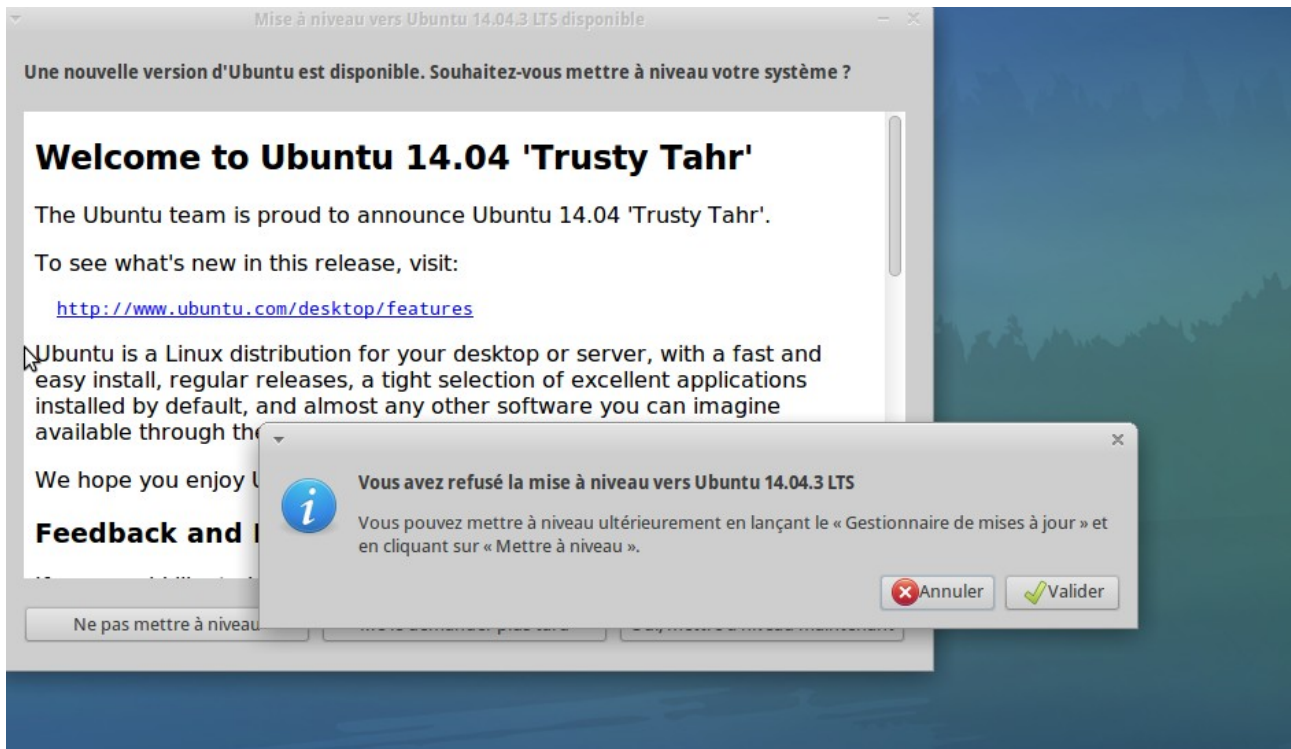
Mise à niveau vers Ubuntu 14.04.3 LTS disponible

Une nouvelle version d'Ubuntu est disponible. Souhaitez-vous mettre à niveau votre système ?

# Welcome to Ubuntu 14.04 'Trusty Tahr'

The Ubuntu team is proud to announce Ubuntu 14.04 'Trusty Tahr'.

To see what's new in this release, visit:

http://www.ubuntu.com/desktop/features

Ubuntu is a Linux distribution for your desktop or server, with a fast and easy install, regular releases, a tight selection of excellent applications installed by default, and almost any other software you can imagine available through the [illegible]

We hope you enjoy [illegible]

## Feedback and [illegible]

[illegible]

Ne pas mettre à niveau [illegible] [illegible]

Vous avez refusé la mise à niveau vers Ubuntu 14.04.3 LTS

Vous pouvez mettre à niveau ultérieurement en lançant le « Gestionnaire de mises à jour » et en cliquant sur « Mettre à niveau ».

Annuler Valider